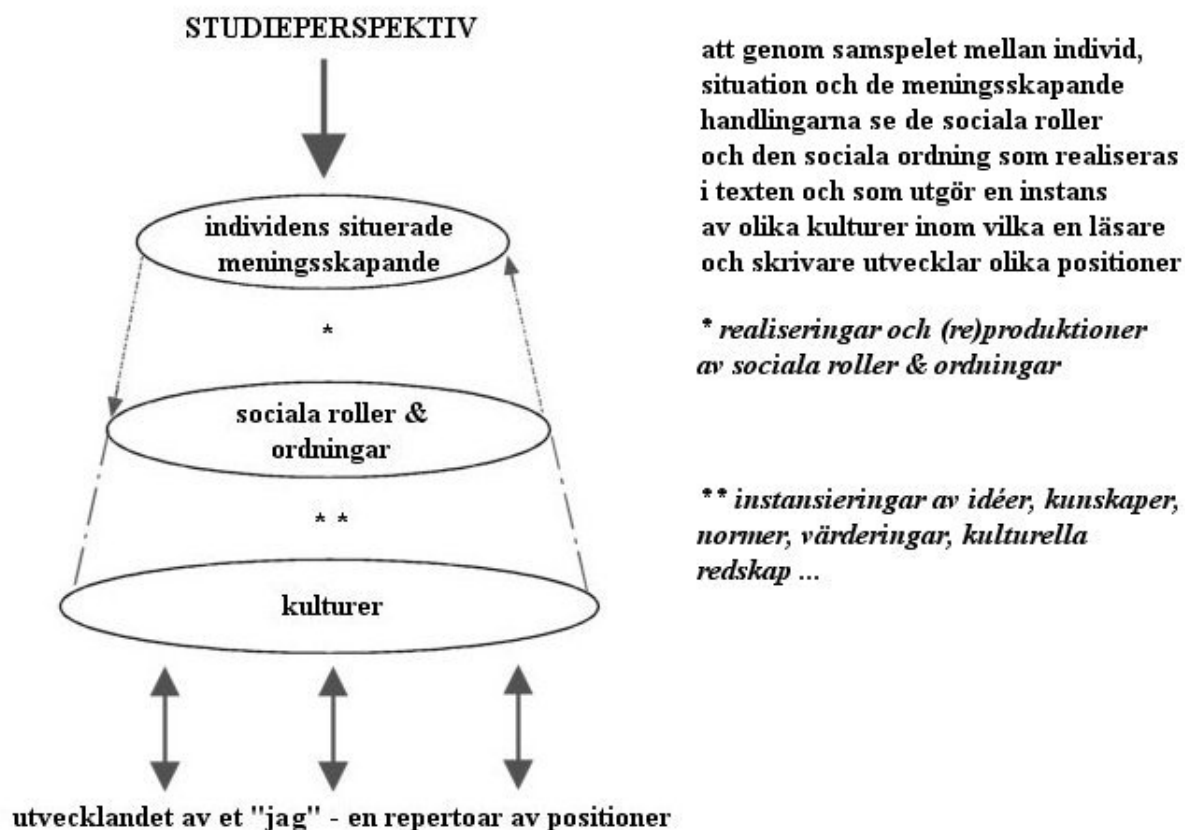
STUDIEPERSPEKTIV

individens situerade meningsskapande

*

sociala roller & ordningar

* *

kulturer

utvecklandet av et "jag" - en repertoar av positioner

att genom samspelet mellan individ, situation och de meningsskapande handlingarna se de sociala roller och den sociala ordning som realiseras i texten och som utgör en instans av olika kulturer inom vilka en läsare och skrivare utvecklar olika positioner

* realiseringar och (re)produktioner av sociala roller & ordningar

** instansieringar av idéer, kunskaper, normer, värderingar, kulturella redskap ...